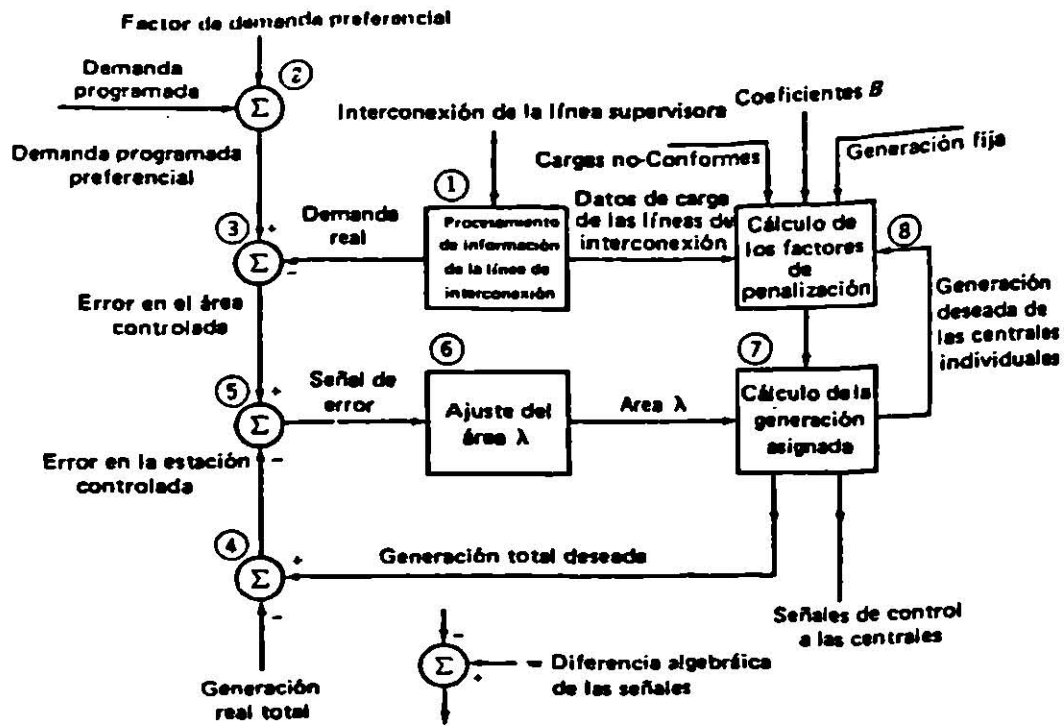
Factor de demanda preferencial

Demanda programada

2

$\Sigma$

Interconexión de la línea supervisora

Coeficientes $B$

Cargas no-Conformes

Generación fija

Demanda programada preferencial

1

Datos de carga de las líneas de interconexión

3

Demanda real

Procesamiento de información de la línea de interconexión

Cálculo de los factores de penalización

8

$\Sigma$

Generación deseada de las centrales individuales

Error en el área controlada

6

7

5

Señal de error

Ajuste del área $\lambda$

Area $\lambda$

Cálculo de la generación asignada

$\Sigma$

Error en la estación controlada

4

Generación total deseada

$\Sigma$

Señales de control a las centrales

$\Sigma$

= Diferencia algebráica de las señales

Generación real total